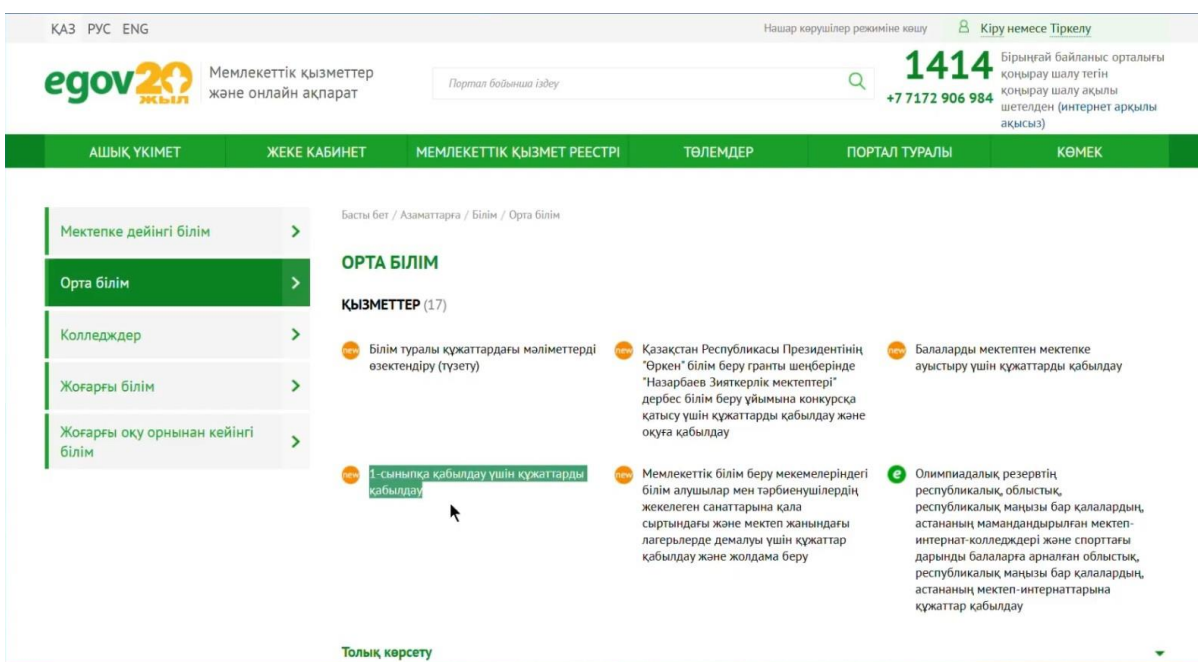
ҚАЗ РУС ENG

Нашар көрушілер режиміне көшу Кіру немесе Тіркелу

egov 20 жыл Мемлекеттік қызметтер және онлайн ақпарат

Портал бойынша іздеу

1414 Бірыңғай байланыс орталығы қоңырау шалу тегін
+7 7172 906 984 қоңырау шалу ақылы шетелден (интернет арқылы ақысыз)

АШЫҚ ҮКІМЕТ ЖЕКЕ КАБИНЕТ МЕМЛЕКЕТТІК ҚЫЗМЕТ РЕЕСТРІ ТӨЛЕМДЕР ПОРТАЛ ТУРАЛЫ КӨМЕК

Мектепке дейінгі білім
Орта білім
Колледждер
Жоғарғы білім
Жоғарғы оқу орнынан кейінгі білім

Басты бет / Азаматтарға / Білім / Орта білім

ОРТА БІЛІМ

ҚЫЗМЕТТЕР (17)

new Білім туралы құжаттардағы мәліметтерді өзектендіру (түзету)

new Қазақстан Республикасы Президентінің "Өркен" білім беру гранты шеңберінде "Назарбаев Зияткерлік мектептері" дербес білім беру ұйымына конкурсқа қатысу үшін құжаттарды қабылдау және оқуға қабылдау

new Балаларды мектептен мектепке ауыстыру үшін құжаттарды қабылдау

new 1-сыныпқа қабылдау үшін құжаттарды қабылдау

new Мемлекеттік білім беру мекемелеріндегі білім алушылар мен тәрбиенушілердің жекелеген санаттарына қала сыртындағы және мектеп жанындағы лагерьлерде демалуы үшін құжаттар қабылдау және жолдама беру

e Олимпиадалық резервтің республикалық, облыстық, республикалық маңызы бар қалалардың, астананың мамандандырылған мектеп-интернат-колледждері және спорттағы дарынды балаларға арналған облыстық, республикалық маңызы бар қалалардың, астананың мектеп-интернаттарына құжаттар қабылдау

Толық көрсету